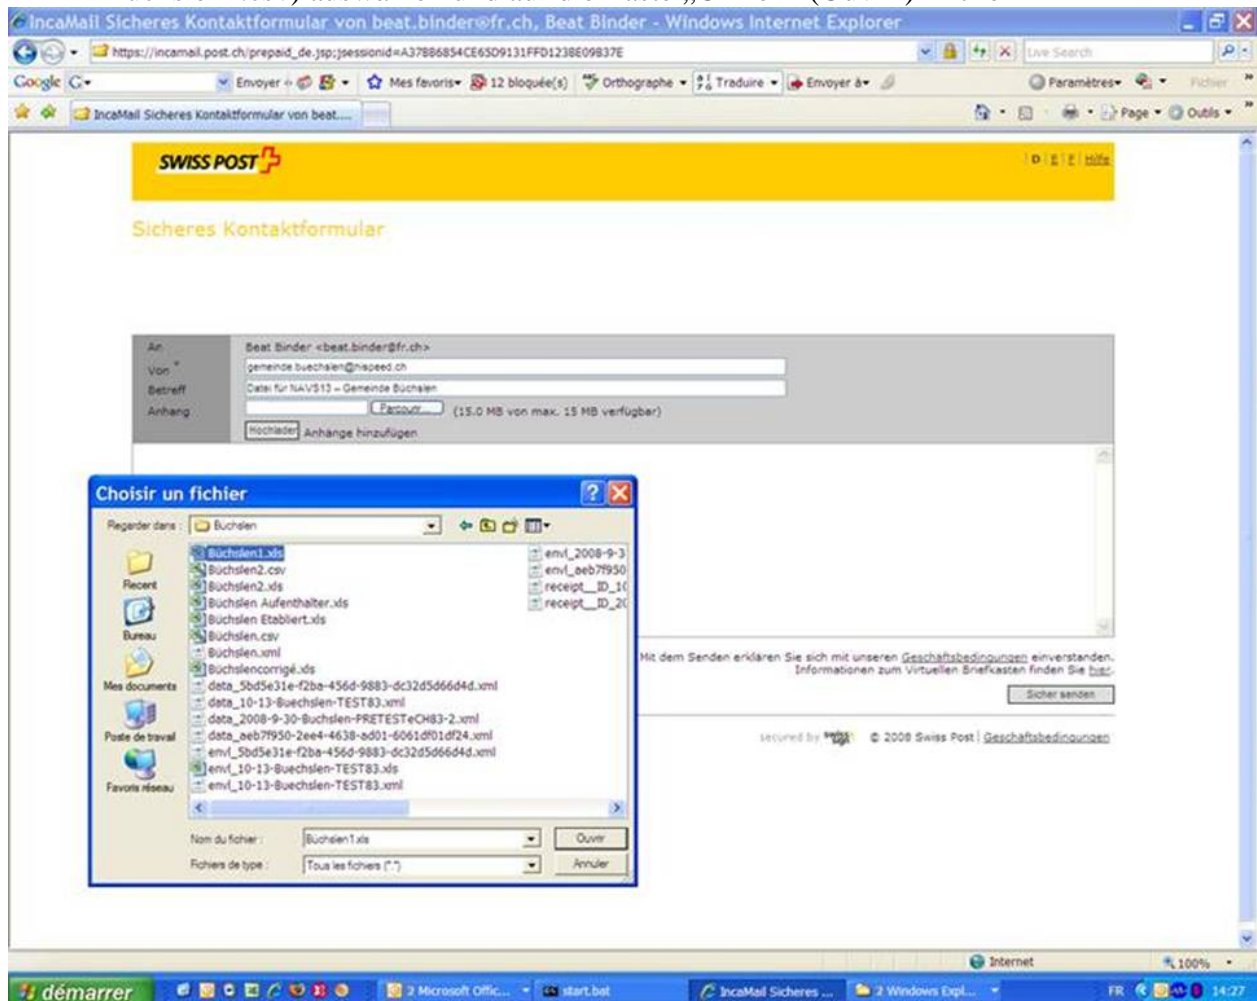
IncaMail Sicheres Kontaktformular von beat.binder@fr.ch, Beat Binder - Windows Internet Explorer

https://incamail.post.ch/prepaid_de.jsp;jsessionid=A37886854CE6509131FFD1238E09837E

Live Search

Google

Envoyer à | Mes favoris | 12 bloquée(s) | Orthographe | Traduire | Envoyer à | Paramètres | Fichier

IncaMail Sicheres Kontaktformular von beat....

Page | Outils

SWISS POST

D | F | E | Hilfe

Sicheres Kontaktformular

| | |
|---|---|
| An | Beat Binder <beat.binder@fr.ch> |
| Von * | gemeinde.buechslen@hispeed.ch |
| Betreff | Datei für NAVS13 – Gemeinde Büchslen |
| Anhang | Parcourir... (15.0 MB von max. 15 MB verfügbar) |
| | Hochladen Anhänge hinzufügen |

Choisir un fichier

Regarder dans : Buchslen

Recent
Bureau
Mes documents
Poste de travail
Favoris réseau

Büchslen1.xls
Büchslen2.csv
Büchslen2.xls
Büchslen Aufenthalter.xls
Büchslen Etabliert.xls
Büchslen.csv
Büchslen.xml
Büchslencorrigé.xls
data_5bd5e31e-f2ba-456d-9883-dc32d5d66d4d.xml
data_10-13-Buechslen-TEST83.xml
data_2008-9-30-Buchslen-PRETESTeCH83-2.xml
data_aeb7f950-2ee4-4638-ad01-6061df01df24.xml
envl_5bd5e31e-f2ba-456d-9883-dc32d5d66d4d.xml
envl_10-13-Buechslen-TEST83.xls
envl_10-13-Buechslen-TEST83.xml
envl_2008-9-3
envl_aeb7f950
receipt__ID_1(
receipt__ID_2(

Nom du fichier : Büchslen1.xls
Ouvrir
Fichiers de type : Tous les fichiers (*.*)
Annuler

Mit dem Senden erklären Sie sich mit unseren Geschäftsbedingungen einverstanden.
Informationen zum Virtuellen Briefkasten finden Sie hier.

Sicher senden

secured by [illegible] © 2008 Swiss Post | Geschäftsbedingungen

Internet
100%

démarrer | 2 Microsoft Offic... | start.bat | IncaMail Sicheres ... | 2 Windows Expl... | FR | 14:27